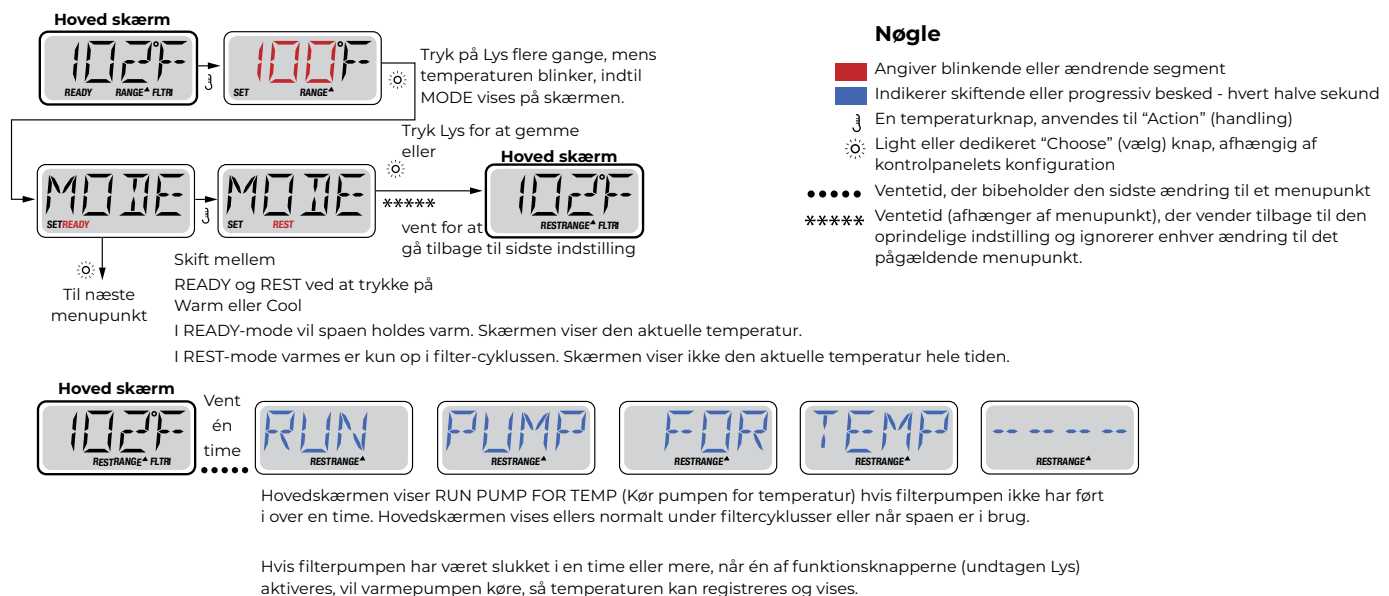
Hoved skærm

102°F
READY RANGE▲ FLTR1

100°F
SET RANGE▲

Tryk på Lys flere gange, mens temperaturen blinker, indtil MODE vises på skærmen.

Nøgle

Angiver blinkende eller ændrende segment

Indikerer skiftende eller progressiv besked - hvert halve sekund

En temperaturknap, anvendes til "Action" (handling)

Light eller dedikeret "Choose" (vælg) knap, afhængig af kontrolpanelets konfiguration

•••• Ventetid, der bibeholder den sidste ændring til et menupunkt

***** Ventetid (afhænger af menupunkt), der vender tilbage til den oprindelige indstilling og ignorerer enhver ændring til det pågældende menupunkt

Tryk Lys for at gemme eller

MODE
SET READY

MODE
SET REST

*****

vent for at gå tilbage til sidste indstilling

Hoved skærm

102°F
REST RANGE▲ FLTR1

Til næste menupunkt

Skift mellem READY og REST ved at trykke på Warm eller Cool

I READY-mode vil spaen holdes varm. Skærmen viser den aktuelle temperatur.

I REST-mode varmes er kun op i filter-cyklussen. Skærmen viser ikke den aktuelle temperatur hele tiden.

Hoved skærm

102°F
REST RANGE▲ FLTR1

Vent én time ••••

RUN
REST RANGE▲

PUMP
REST RANGE▲

FOR
REST RANGE▲

TEMP
REST RANGE▲

-- -- -- --
REST RANGE▲

Hovedskærmen viser RUN PUMP FOR TEMP (Kør pumpen for temperatur) hvis filterpumpen ikke har ført i over en time. Hovedskærmen vises ellers normalt under filtercyklusser eller når spaen er i brug.

Hvis filterpumpen har været slukket i en time eller mere, når én af funktionsknapperne (undtagen Lys) aktiveres, vil varmepumpen køre, så temperaturen kan registreres og vises.